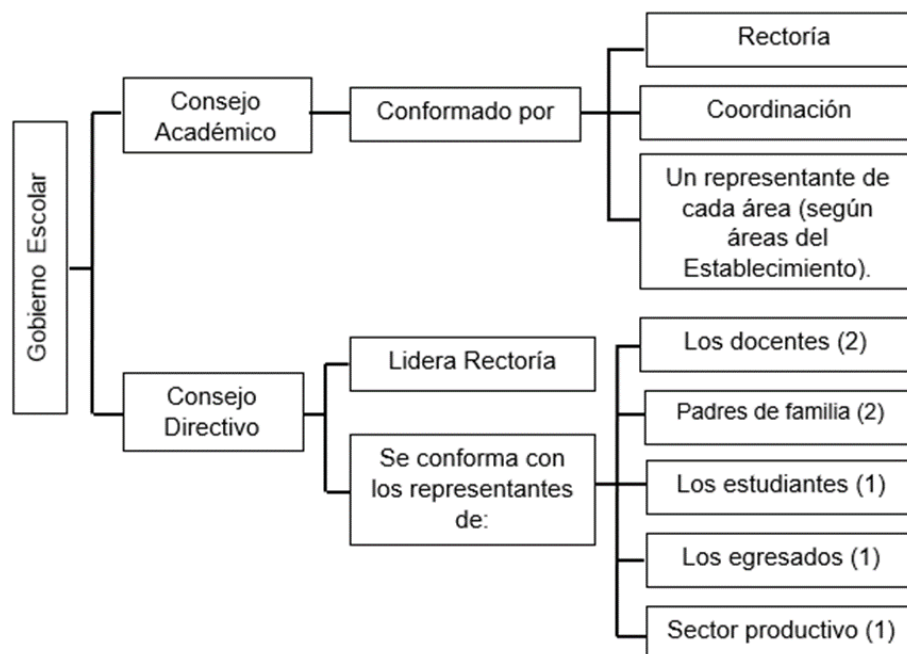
Gobierno Escolar

Consejo Académico

Conformado por

Rectoría

Coordinación

Un representante de cada área (según áreas del Establecimiento).

Consejo Directivo

Lidera Rectoría

Se conforma con los representantes de:

Los docentes (2)

Padres de familia (2)

Los estudiantes (1)

Los egresados (1)

Sector productivo (1)